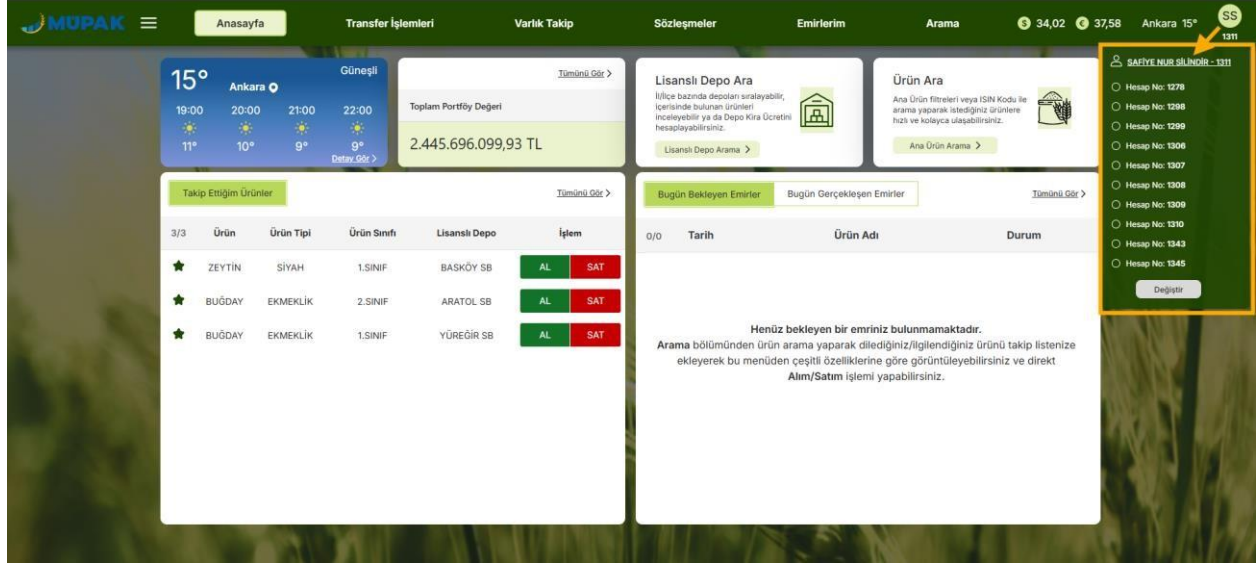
MÜPAK

Anasayfa Transfer İşlemleri Varlık Takip Sözleşmeler Emirlerim Arama 34,02 37,58 Ankara 15° SS 1311

15° Ankara Güneşli
19:00 20:00 21:00 22:00
11° 10° 9° 9°
Detay Gör >

Tümünü Gör >
Toplam Portföy Değeri
2.445.696.099,93 TL

Lisanslı Depo Ara
İl/İlçe bazında depoları sıralayabilir, içerisinde bulunan ürünleri inceleyebilir ya da Depo Kira Ücretini hesaplayabilirsiniz.
Lisanslı Depo Arama >

Ürün Ara
Ana Ürün filtreleri veya ISIN Kodu ile arama yaparak istediğiniz ürünlere hızlı ve kolayca ulaşabilirsiniz.
Ana Ürün Arama >

SAFİYE NUR SİLİNDİR - 1311
Hesap No: 1278
Hesap No: 1298
Hesap No: 1299
Hesap No: 1306
Hesap No: 1307
Hesap No: 1308
Hesap No: 1309
Hesap No: 1310
Hesap No: 1343
Hesap No: 1345
Değiştir

Takip Ettiğim Ürünler
Tümünü Gör >

| 3/3 | Ürün | Ürün Tipi | Ürün Sınıfı | Lisanslı Depo | İşlem |
|---|---|---|---|---|---|
| | ZEYTİN | SİYAH | 1.SINIF | BASKÖY SB | AL SAT |
| | BUĞDAY | EKMEKLİK | 2.SINIF | ARATOL SB | AL SAT |
| | BUĞDAY | EKMEKLİK | 1.SINIF | YÜREĞİR SB | AL SAT |

Bugün Bekleyen Emirler Bugün Gerçekleşen Emirler
Tümünü Gör >

| 0/0 | Tarih | Ürün Adı | Durum |
|---|---|---|---|

Henüz bekleyen bir emriniz bulunmamaktadır.
Arama bölümünden ürün arama yaparak dilediğiniz/ilgilendiğiniz ürünü takip listenize ekleyerek bu menüden çeşitli özelliklerine göre görüntüleyebilirsiniz ve direkt Alım/Satım işlemi yapabilirsiniz.